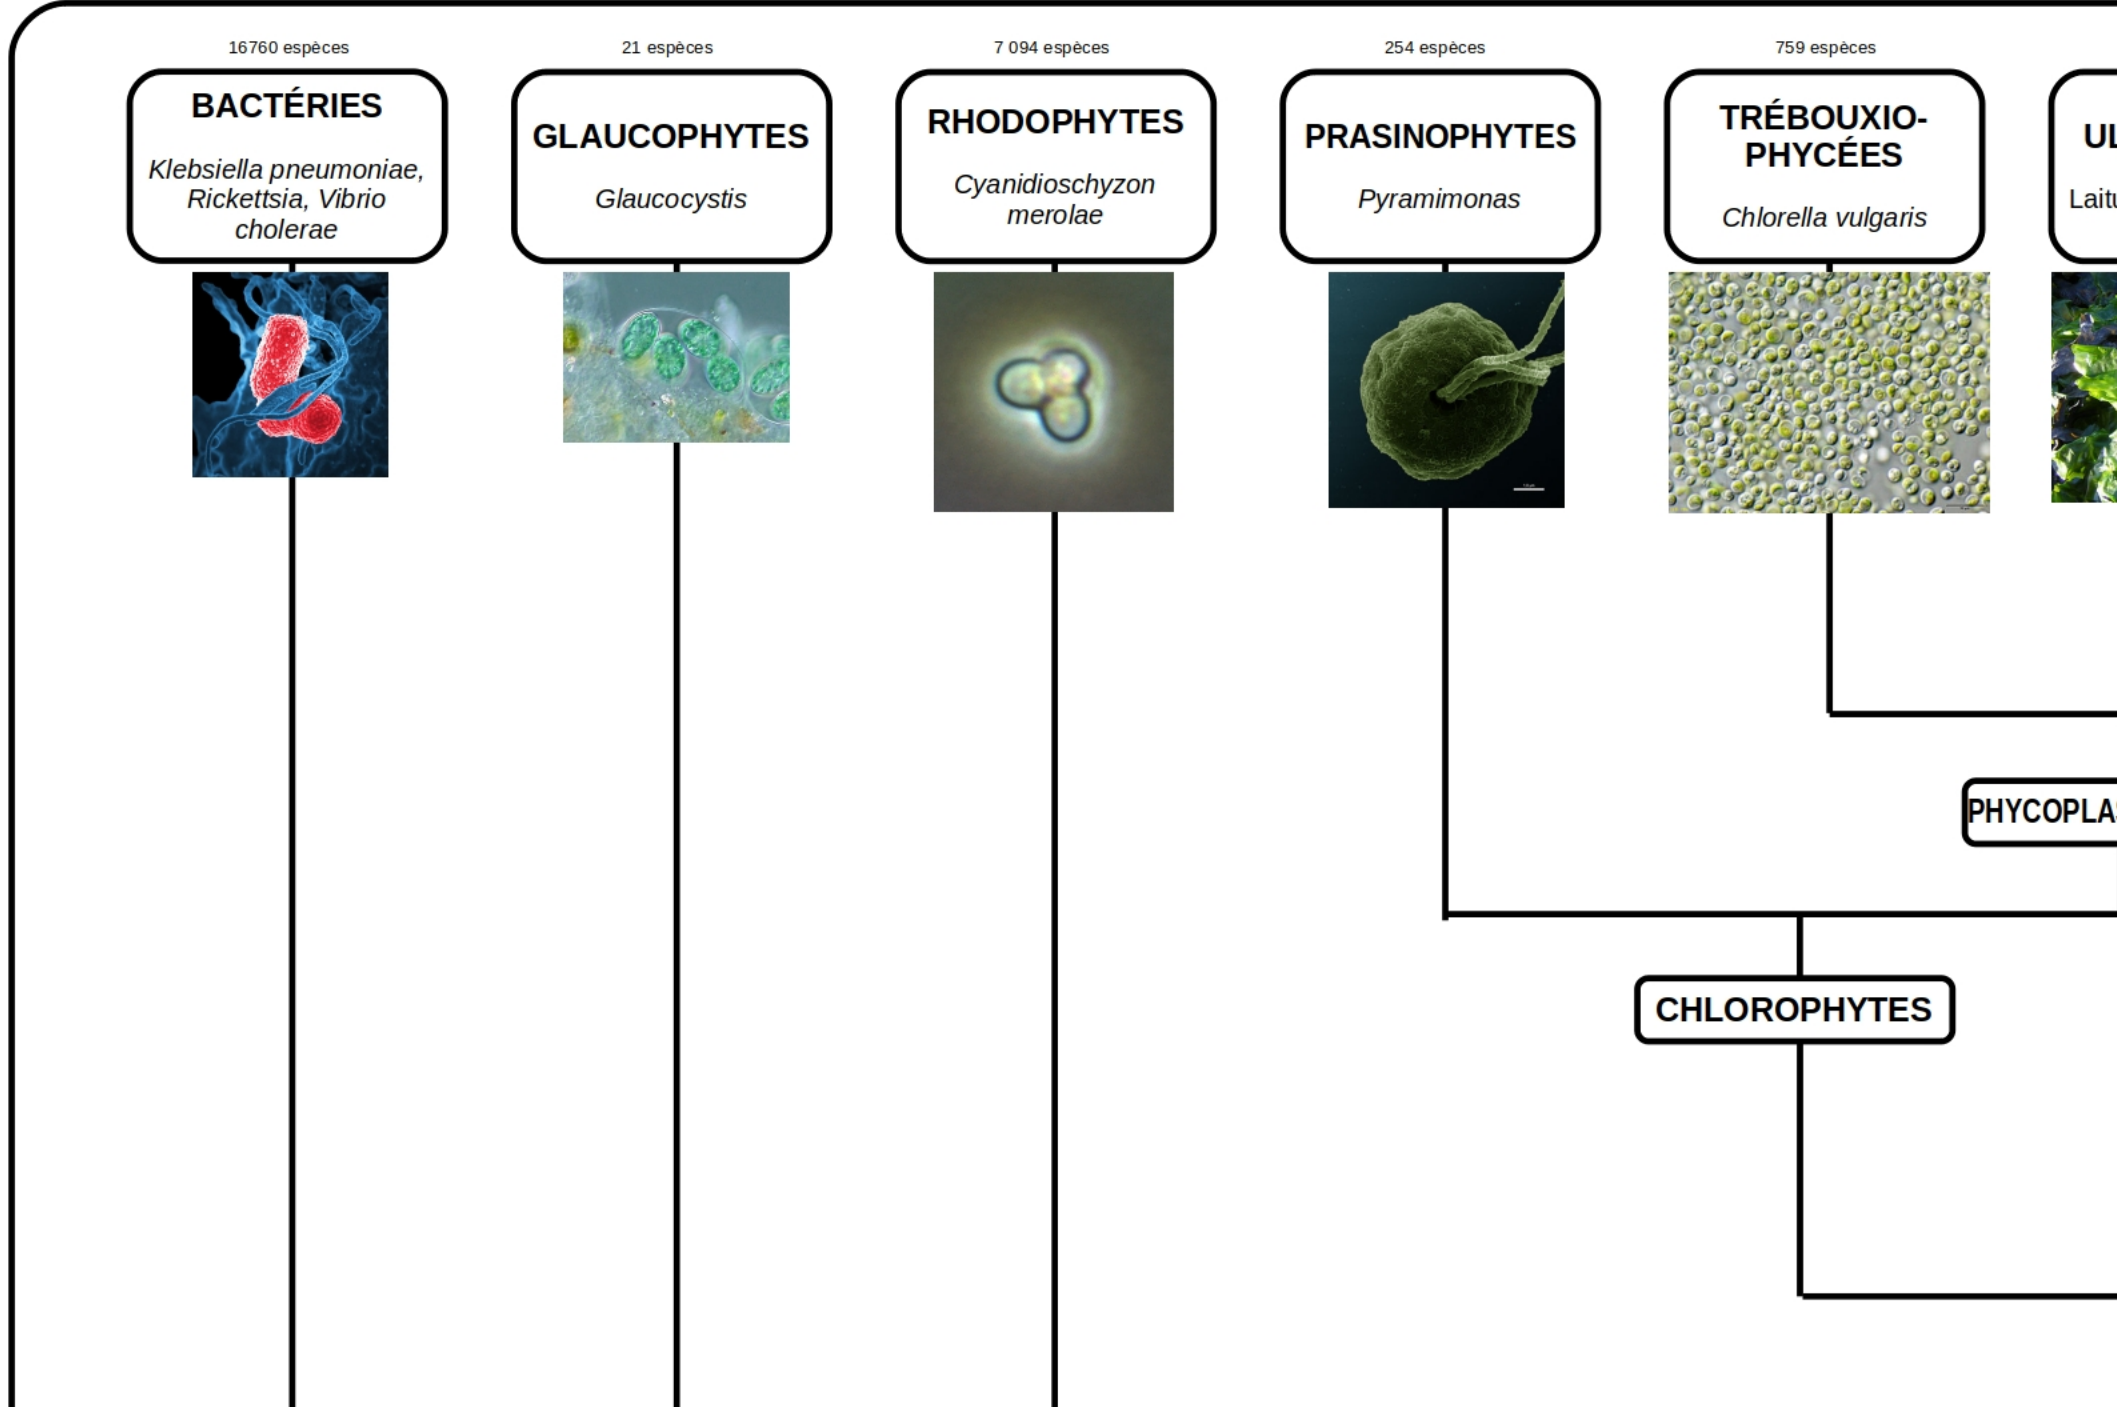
16760 espèces

BACTÉRIES

Klebsiella pneumoniae, Rickettsia, Vibrio cholerae

21 espèces

GLAUCOPHYTES

Glaucocystis

7 094 espèces

RHODOPHYTES

Cyanidioschyzon merolae

254 espèces

PRASINOPHYTES

Pyramimonas

759 espèces

TRÉBOUXIOPHYCÉES

Chlorella vulgaris

UL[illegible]

Laitu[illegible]

PHYCOPLA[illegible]

CHLOROPHYTES